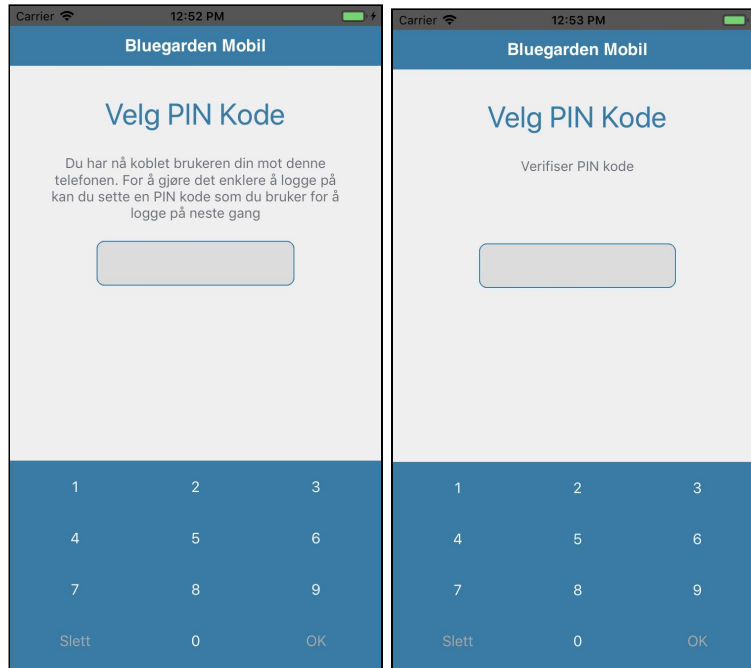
Carrier 12:52 PM

Bluegarden Mobil

Velg PIN Kode

Du har nå koblet brukeren din mot denne telefonen. For å gjøre det enklere å logge på kan du sette en PIN kode som du bruker for å logge på neste gang

1 2 3
4 5 6
7 8 9
Slett 0 OK

Carrier 12:53 PM

Bluegarden Mobil

Velg PIN Kode

Verifiser PIN kode

1 2 3
4 5 6
7 8 9
Slett 0 OK